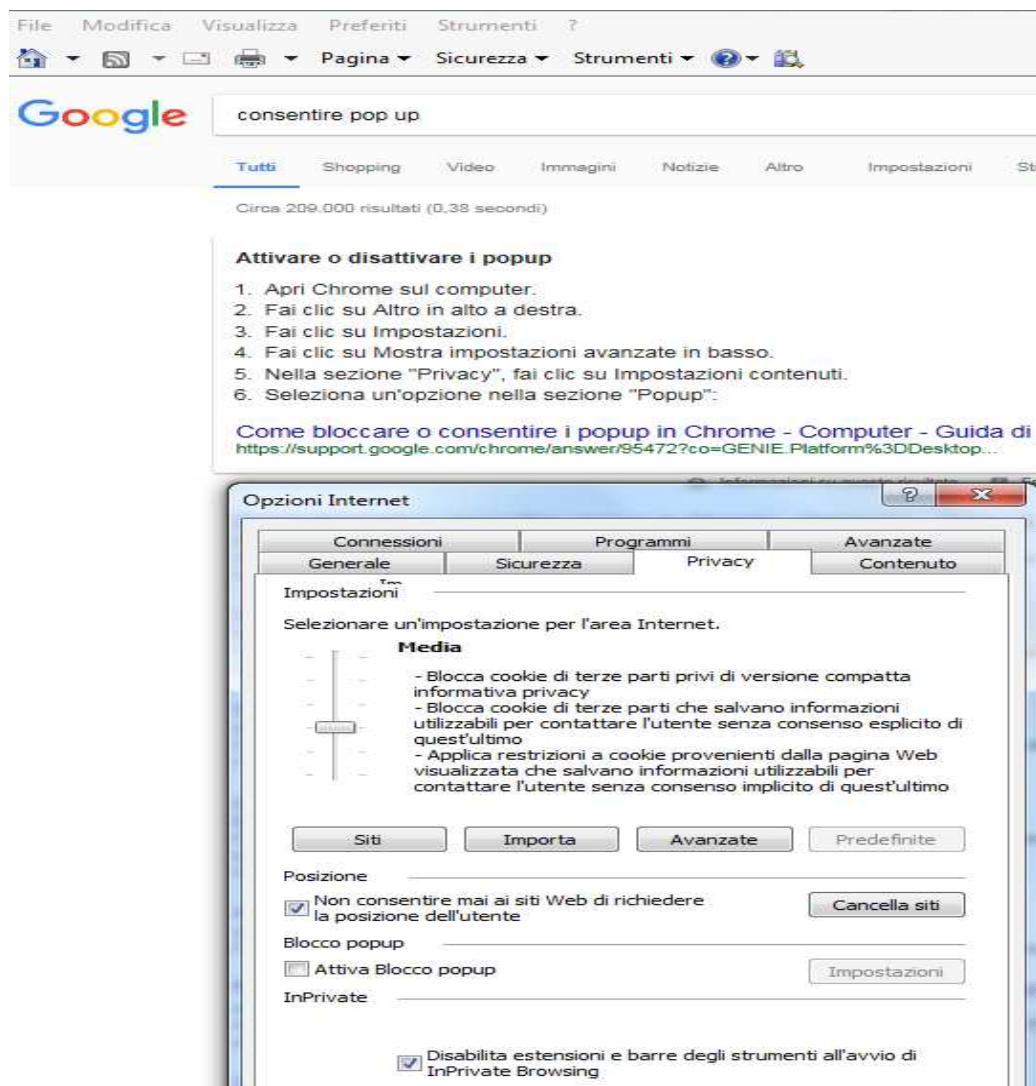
File Modifica Visualizza Preferiti Strumenti ?

Pagina ▾ Sicurezza ▾ Strumenti ▾

Google consentire pop up

Tutti Shopping Video Immagini Notizie Altro Impostazioni St

Circa 209.000 risultati (0,38 secondi)

Attivare o disattivare i popup

1. Apri Chrome sul computer.
2. Fai clic su Altro in alto a destra.
3. Fai clic su Impostazioni.
4. Fai clic su Mostra impostazioni avanzate in basso.
5. Nella sezione "Privacy", fai clic su Impostazioni contenuti.
6. Seleziona un'opzione nella sezione "Popup":

Come bloccare o consentire i popup in Chrome - Computer - Guida di
https://support.google.com/chrome/answer/95472?co=GENIE.Platform%3DDesktop...

Opzioni Internet

Connessioni Programmi Avanzate
Generale Sicurezza Privacy Contenuto

Impostazioni

Selezionare un'impostazione per l'area Internet.

Media

- Blocca cookie di terze parti privi di versione compatta informativa privacy
- Blocca cookie di terze parti che salvano informazioni utilizzabili per contattare l'utente senza consenso esplicito di quest'ultimo
- Applica restrizioni a cookie provenienti dalla pagina Web visualizzata che salvano informazioni utilizzabili per contattare l'utente senza consenso implicito di quest'ultimo

Siti Importa Avanzate Predefinite

Posizione

Non consentire mai ai siti Web di richiedere la posizione dell'utente Cancella siti

Blocco popup

Attiva Blocco popup Impostazioni

InPrivate

Disabilita estensioni e barre degli strumenti all'avvio di InPrivate Browsing